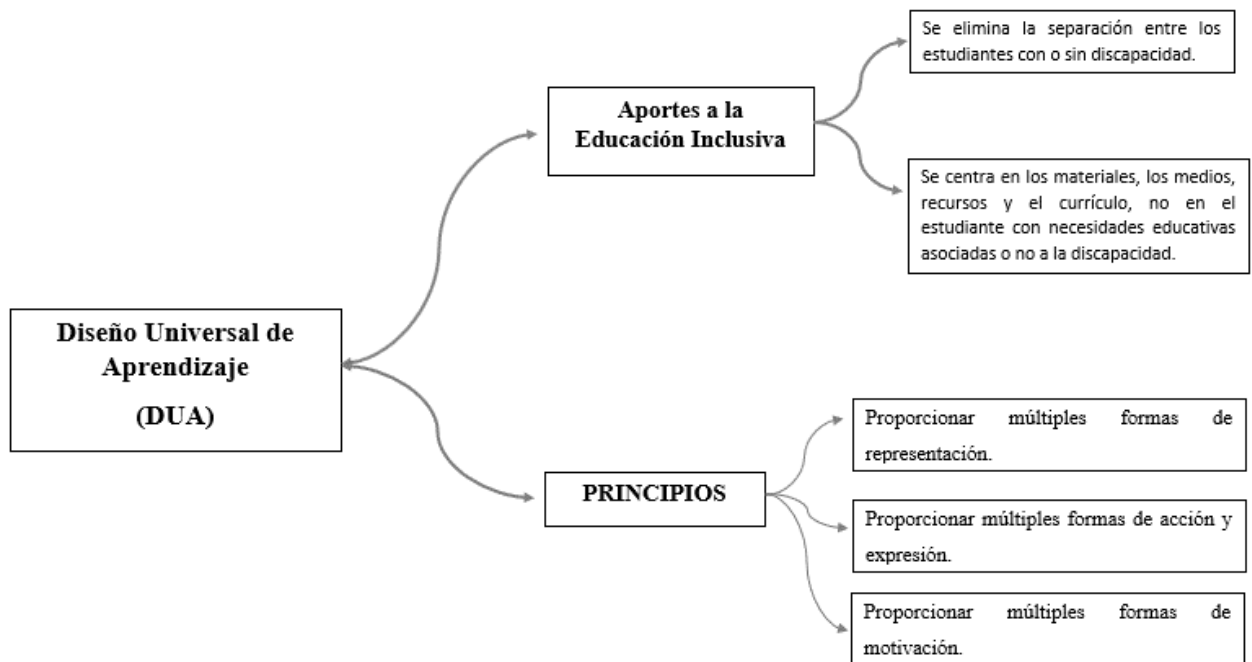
Diseño Universal de Aprendizaje (DUA)

Aportes a la Educación Inclusiva

Se elimina la separación entre los estudiantes con o sin discapacidad.

Se centra en los materiales, los medios, recursos y el currículo, no en el estudiante con necesidades educativas asociadas o no a la discapacidad.

PRINCIPIOS

Proporcionar múltiples formas de representación.

Proporcionar múltiples formas de acción y expresión.

Proporcionar múltiples formas de motivación.